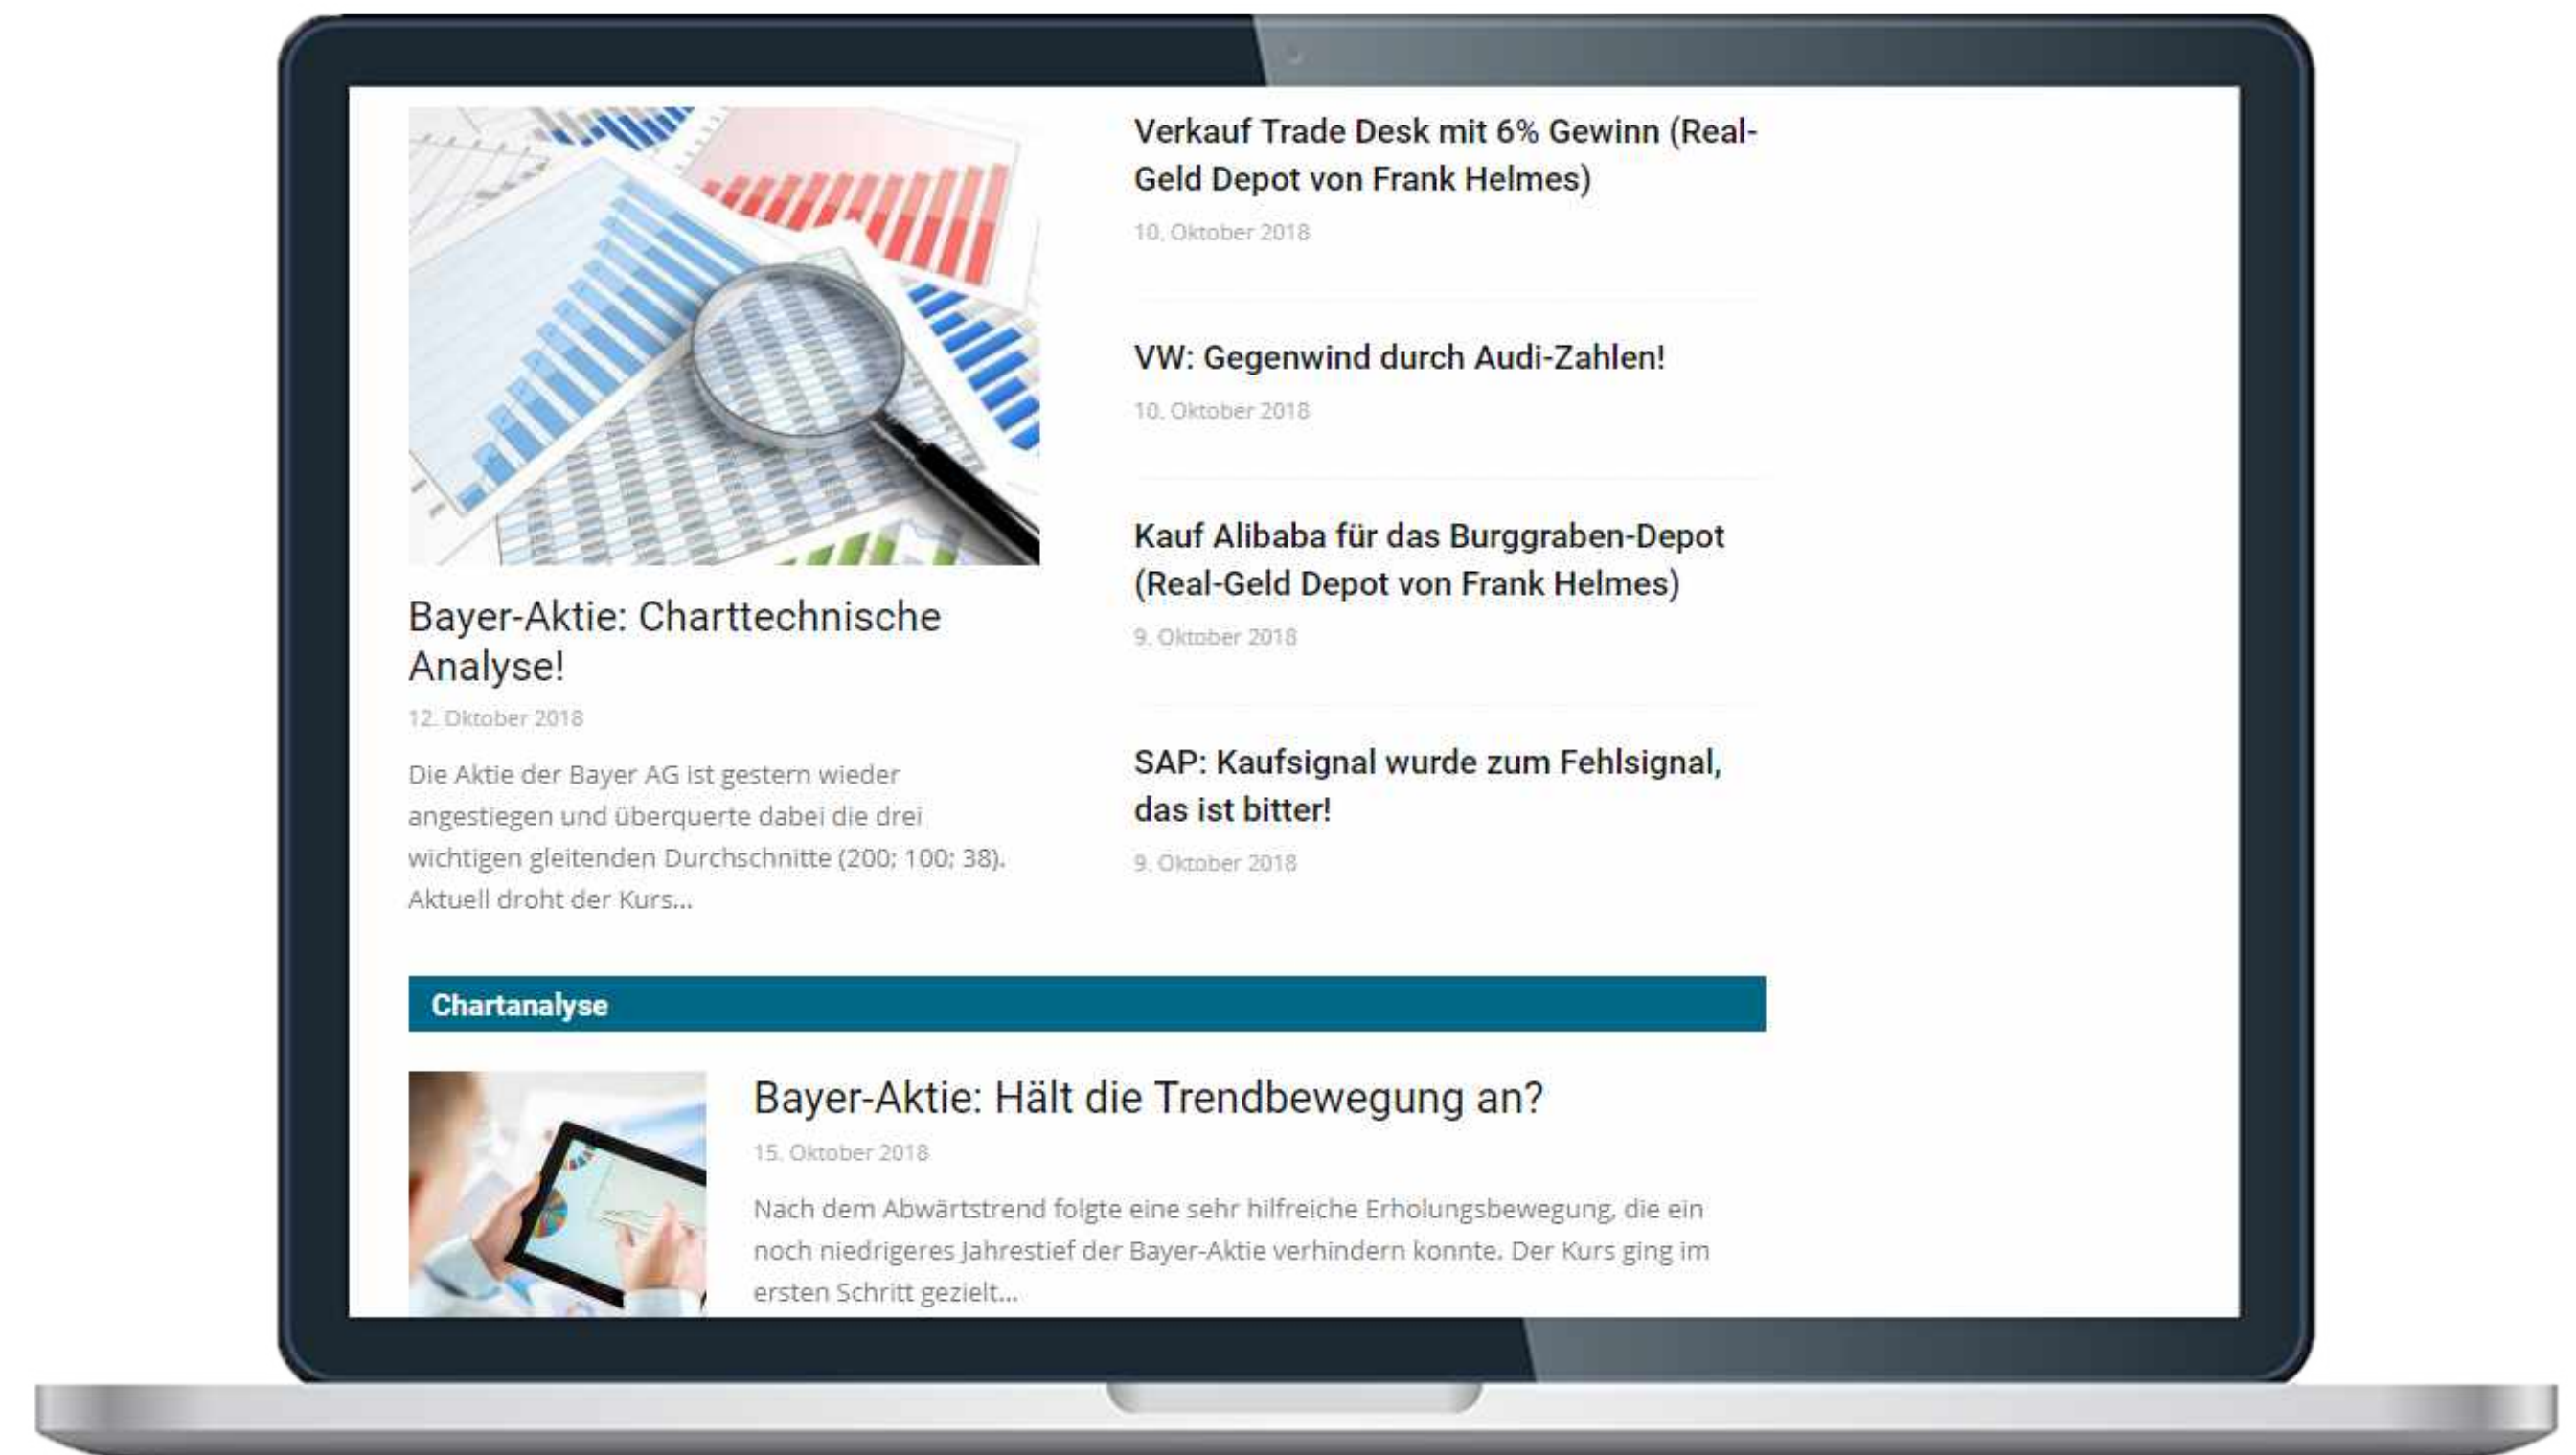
Bayer-Aktie: Charttechnische Analyse!

12. Oktober 2018

Die Aktie der Bayer AG ist gestern wieder angestiegen und überquerte dabei die drei wichtigen gleitenden Durchschnitte (200; 100; 38). Aktuell droht der Kurs...

Verkauf Trade Desk mit 6% Gewinn (Real-Geld Depot von Frank Helmes)

10. Oktober 2018

VW: Gegenwind durch Audi-Zahlen!

10. Oktober 2018

Kauf Alibaba für das Burggraben-Depot (Real-Geld Depot von Frank Helmes)

9. Oktober 2018

SAP: Kaufsignal wurde zum Fehlsignal, das ist bitter!

9. Oktober 2018

Chartanalyse

Bayer-Aktie: Hält die Trendbewegung an?

15. Oktober 2018

Nach dem Abwärtstrend folgte eine sehr hilfreiche Erholungsbewegung, die ein noch niedrigeres Jahrestief der Bayer-Aktie verhindern konnte. Der Kurs ging im ersten Schritt gezielt...